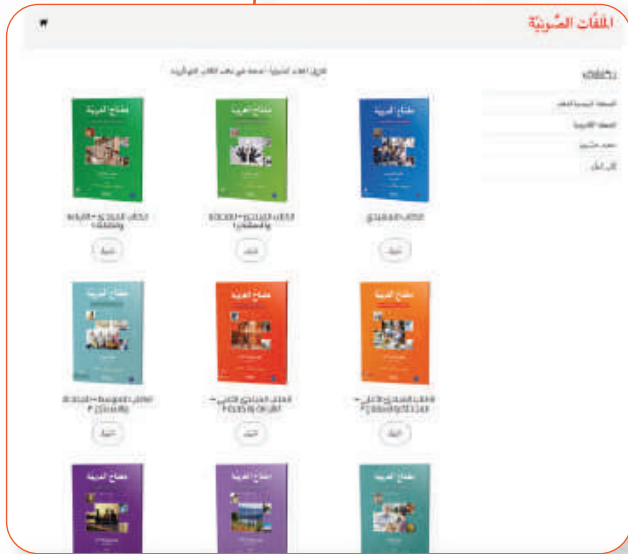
الملفّات الصّوتيّة

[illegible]

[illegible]

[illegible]

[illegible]

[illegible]

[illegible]

مفتاح العربية

مفتاح العربية

مفتاح العربية

الكتاب المبتدئ

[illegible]

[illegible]

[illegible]

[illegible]

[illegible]

مفتاح العربية

مفتاح العربية

مفتاح العربية

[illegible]

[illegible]

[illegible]

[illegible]

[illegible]

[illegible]

مفتاح العربية

مفتاح العربية

مفتاح العربية